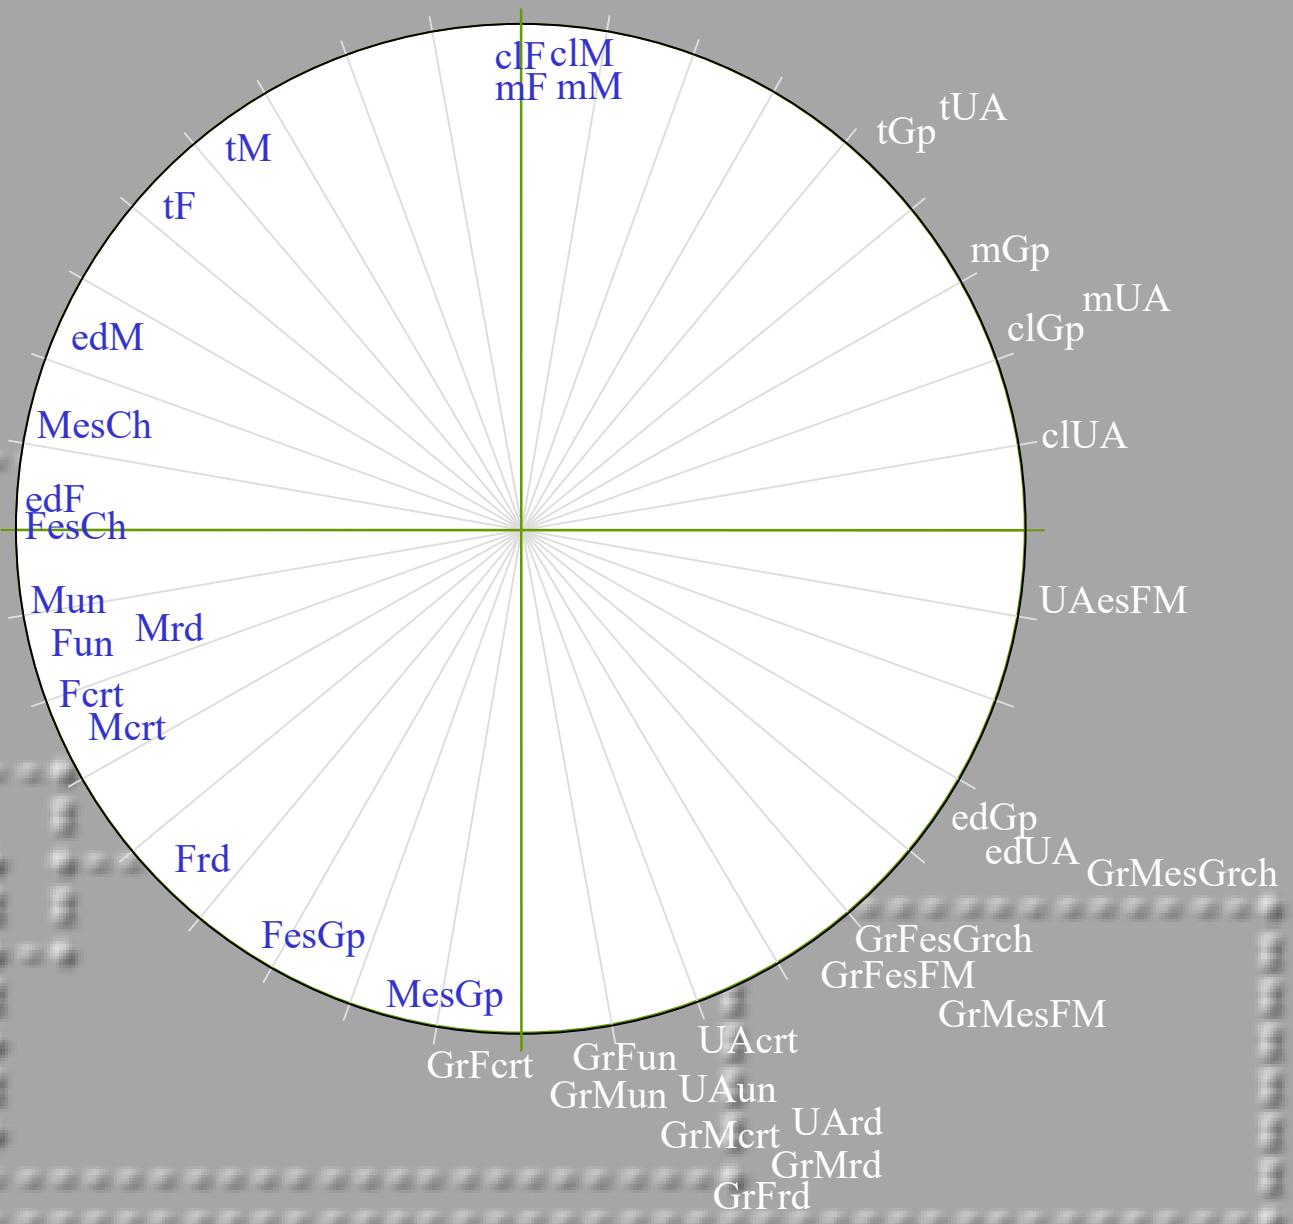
clF clM
mF mM
tGp tUA
tM
tF
mGp
mUA
clGp
edM
MesCh
clUA
edF
FesCh
UAesFM
Mun
Fun
Mrd
Fcrt
Mcrt
edGp
edUA
GrMesGrch
Frd
GrFesGrch
GrFesFM
FesGp
GrMesFM
MesGp
UAcrt
GrFcrt
GrFun
GrMun
UAun
UArd
GrMcrt
GrMrd
GrFrd